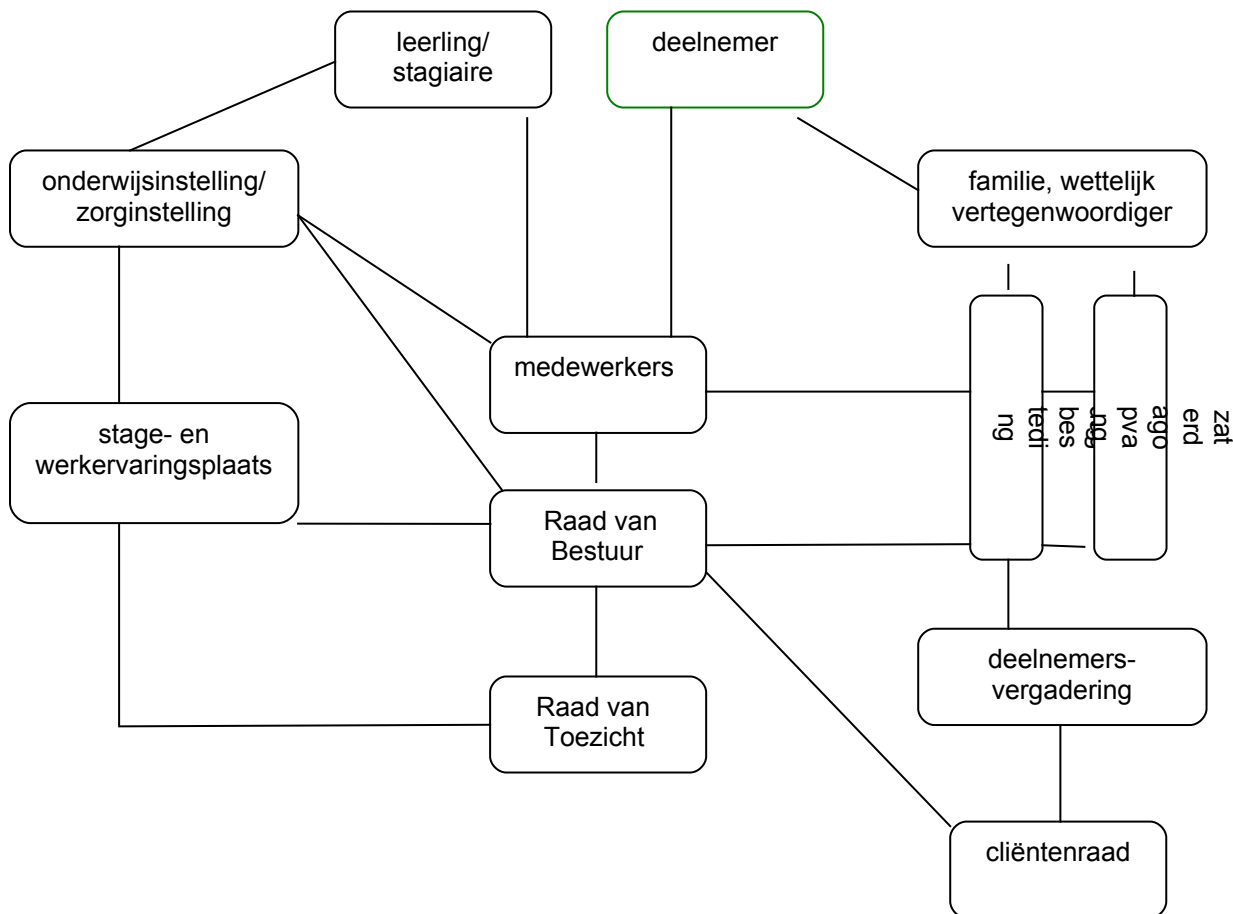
leerling/ stagiaire

deelnemer

onderwijsinstelling/ zorginstelling

familie, wettelijk vertegenwoordiger

medewerkers

stage- en werkervaringsplaats

Raad van Bestuur

Raad van Toezicht

deelnemers-vergadering

cliëntenraad

zat erd ago pva ng bes tedi ng